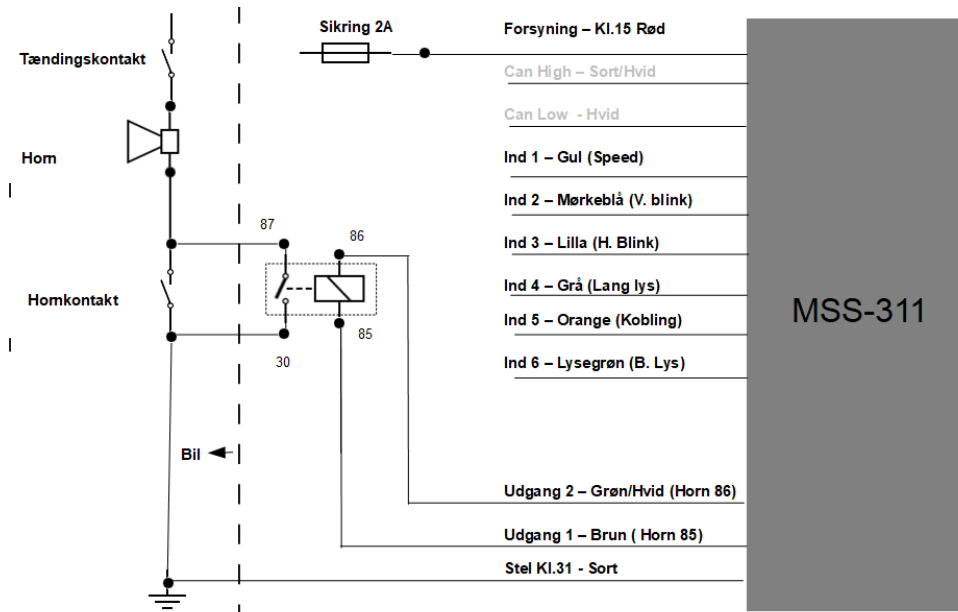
Sikring 2A

Forsyning – Kl.15 Rød

Tændingskontakt

Can High – Sort/Hvid

Can Low - Hvid

Horn

Ind 1 – Gul (Speed)

Ind 2 – Mørkeblå (V. blink)

87

86

Ind 3 – Lilla (H. Blink)

Ind 4 – Grå (Lang lys)

Hornkontakt

Ind 5 – Orange (Kobling)

MSS-311

85

30

Ind 6 – Lysegrøn (B. Lys)

Bil

Udgang 2 – Grøn/Hvid (Horn 86)

Udgang 1 – Brun ( Horn 85)

Stel Kl.31 - Sort